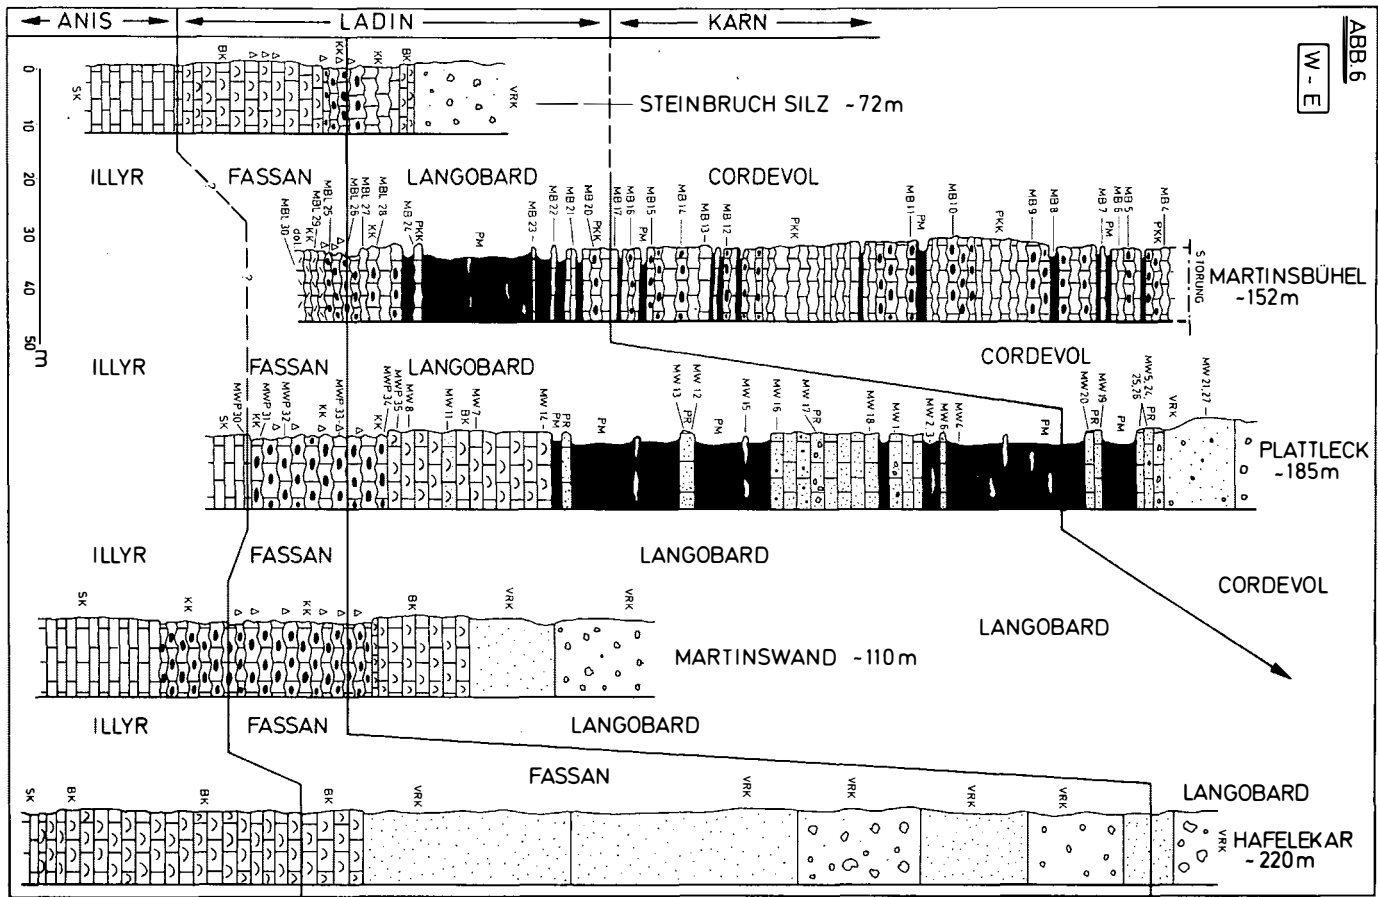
ANIS LADIN KARN

ABB. 6
W - E

0 10 20 30 40 50 m

SK BK KK BK KK VRK

STEINBRUCH SILZ ~72m

ILLYR FASSAN LANGOBARD CORDEVOL

MBL 30 dol. MBL 29 KK MBL 25 MBL 26 MBL 27 KK MBL 28 MB 24 PKK PM MB 23 MB 22 MB 21 MB 20 PKK MB 17 MB 16 PM MB 15 MB 14 MB 13 MB 12 PKK MB 11 PM MB 10 PKK MB 9 MB 8 MB 7 PM MB 5 MB 5 MB 4 PKK

STÖRUNG

MARTINSBÜHEL ~152m

ILLYR FASSAN LANGOBARD CORDEVOL

SK MWP 30 KK MWP 31 MWP 32 KK MWP 33 KK MWP 34 MWP 35 MW 8 MW 11 MW 7 BK MW 14 PR PM PM MW 13 PR MW 12 PM MW 15 MW 16 MW 17 PR MW 18 MW 1 MW 2,3 MW 6 MW 4 PM MW 20 MW 19 PR MWS 24, 25,26 PR VRK MW 21,27

PLATTLECK ~185m

ILLYR FASSAN LANGOBARD CORDEVOL

SK KK KK KK BK VRK VRK

MARTINSWAND ~110m

LANGOBARD

ILLYR FASSAN LANGOBARD

FASSAN

SK BK BK BK VRK VRK VRK VRK VRK VRK

LANGOBARD

HAFELEKAR ~220m